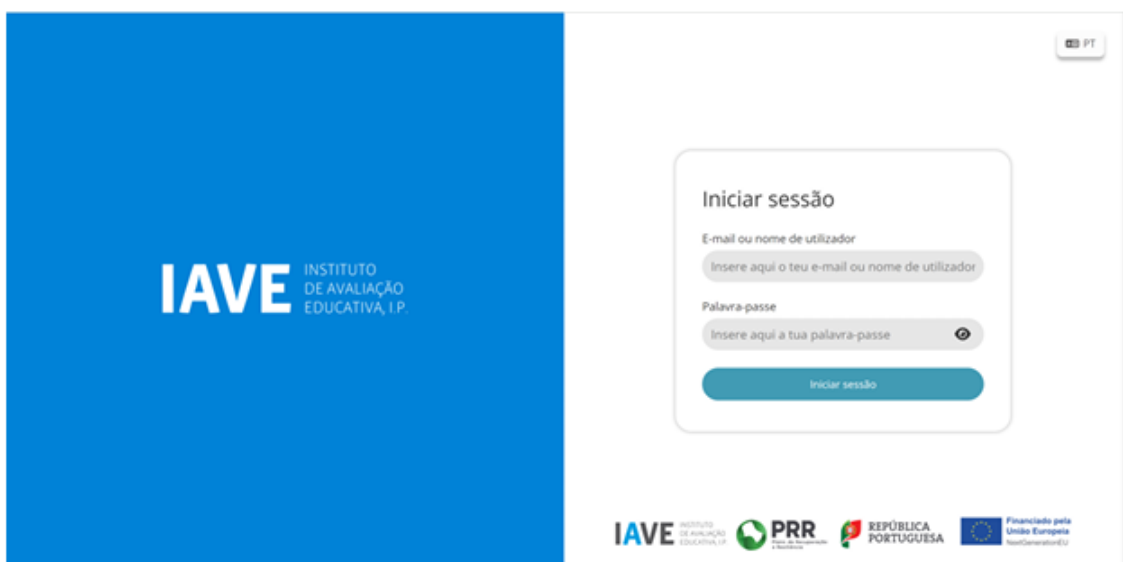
IAVE INSTITUTO DE AVALIAÇÃO EDUCATIVA, I.P.

PT

Iniciar sessão

E-mail ou nome de utilizador

Insere aqui o teu e-mail ou nome de utilizador

Palavra-passe

Insere aqui a tua palavra-passe

Iniciar sessão

IAVE INSTITUTO DE AVALIAÇÃO EDUCATIVA, I.P.

PRR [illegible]

REPÚBLICA PORTUGUESA

Financiado pela União Europeia NextGenerationEU